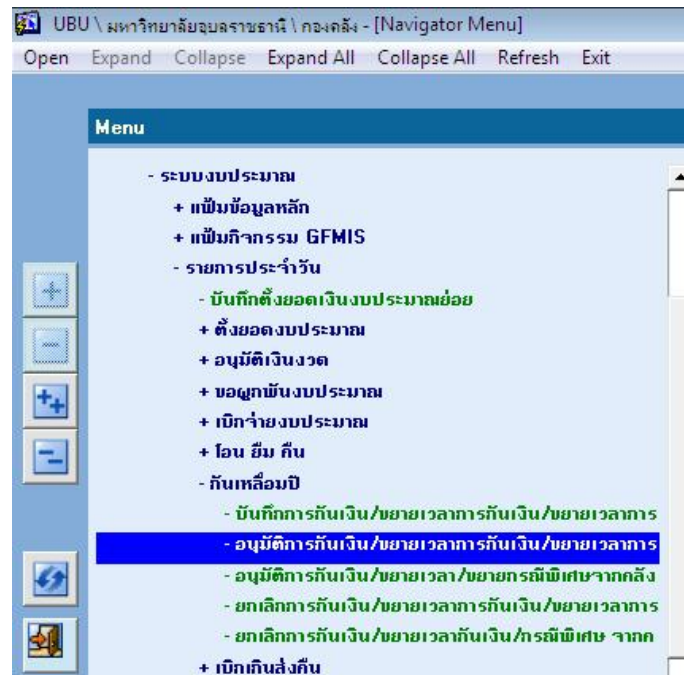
UBU \ มหาวิทยาลัยอุบลราชธานี \ กองคลัง - [Navigator Menu]

Open Expand Collapse Expand All Collapse All Refresh Exit

Menu

- ระบบงบประมาณ
+ แฟ้มข้อมูลหลัก
+ แฟ้มกิจกรรม GFMIS
- รายการประจำวัน
- บันทึกตั้งยอดเงินงบประมาณย่อย
+ ตั้งยอดงบประมาณ
+ อนุมัติเงินงวด
+ ขอผูกพันงบประมาณ
+ เบิกจ่ายงบประมาณ
+ โอน ยืม คืน
- กันเหลื่อมปี
- บันทึกการกันเงิน/ขยายเวลาการกันเงิน/ขยายเวลาการ
- อนุมัติการกันเงิน/ขยายเวลาการกันเงิน/ขยายเวลาการ
- อนุมัติการกันเงิน/ขยายเวลา/ขยายกรณีพิเศษจากคลัง
- ยกเลิกการกันเงิน/ขยายเวลาการกันเงิน/ขยายเวลาการ
- ยกเลิกการกันเงิน/ขยายเวลากันเงิน/กรณีพิเศษ จากค
+ เบิกเกินส่งคืน